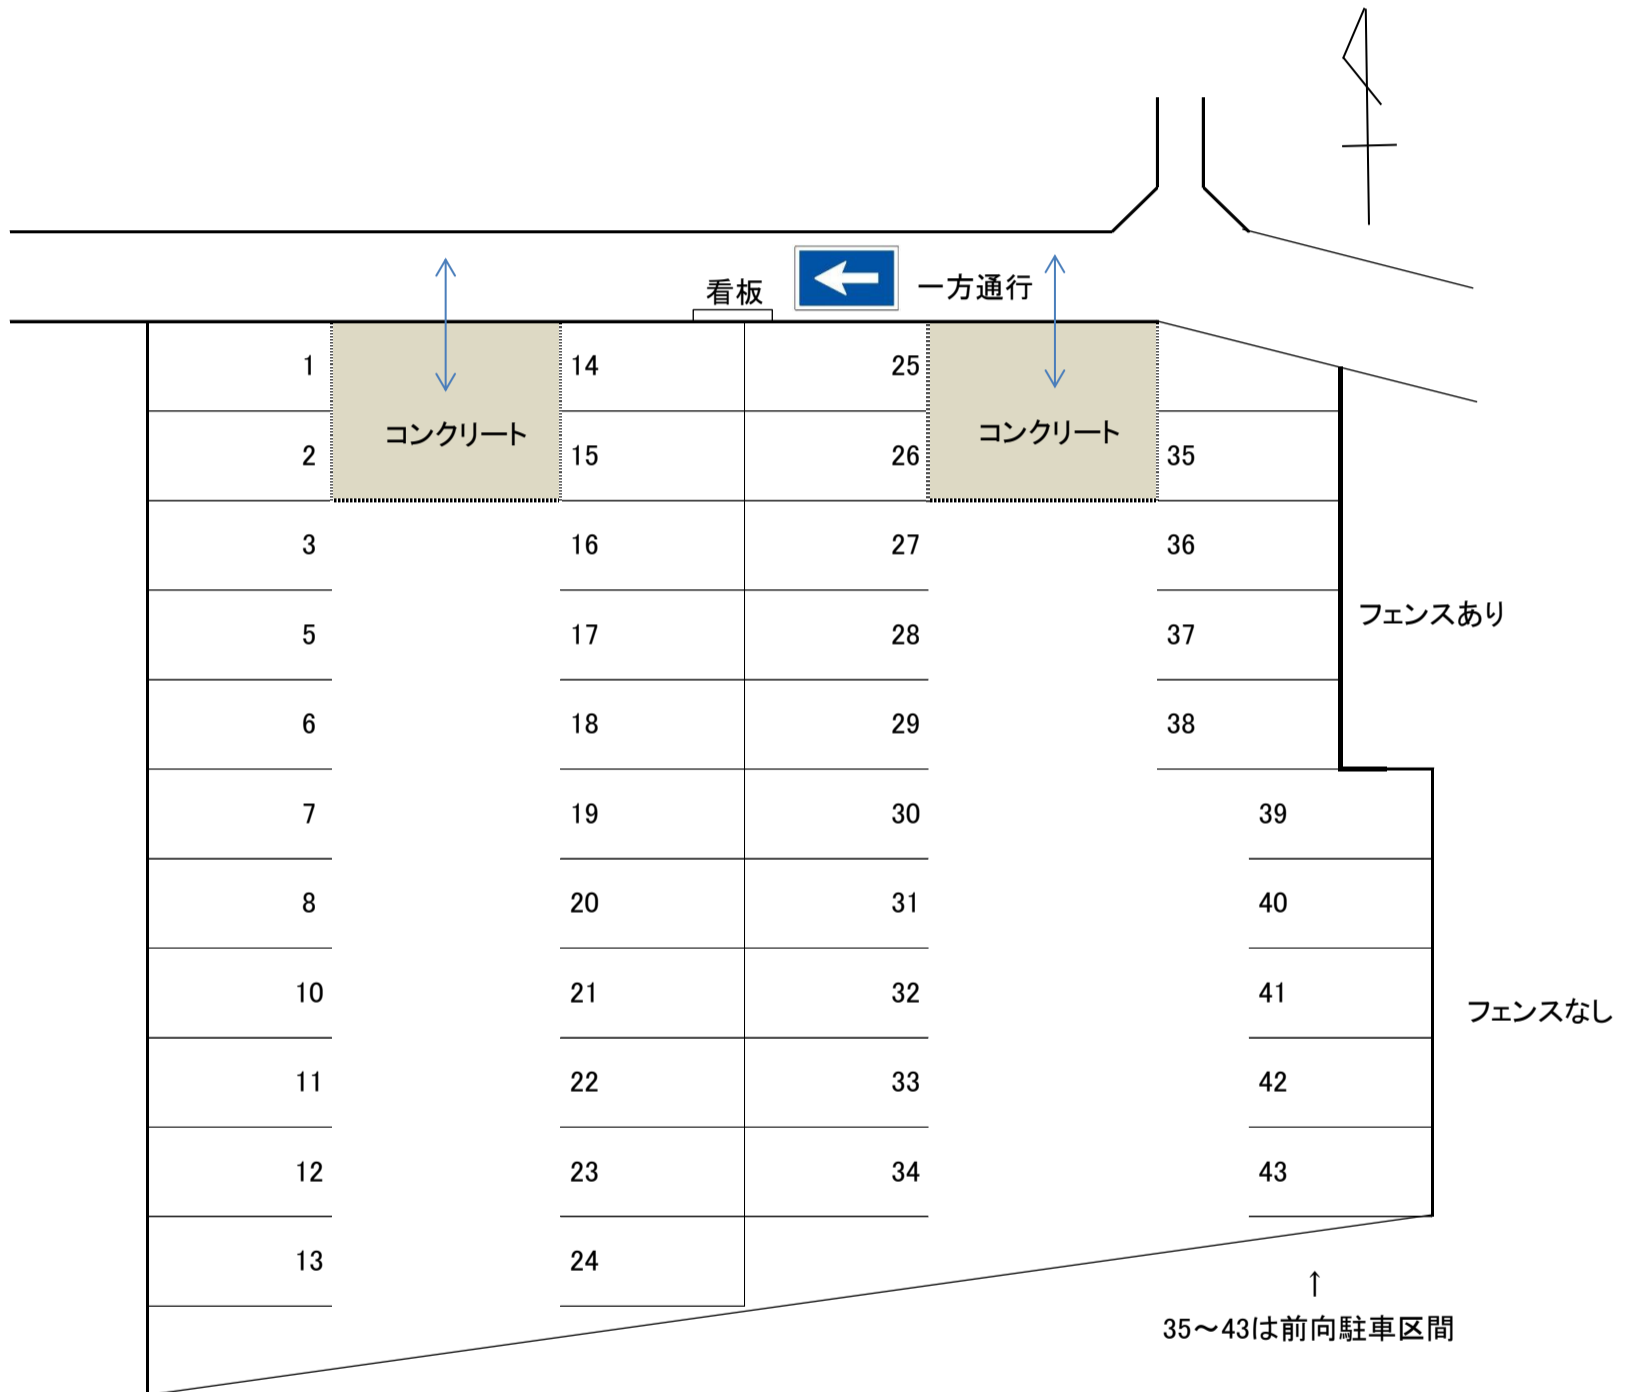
看板

一方通行

1
2
3
5
6
7
8
10
11
12
13

コンクリート

14
15
16
17
18
19
20
21
22
23
24

25
26
27
28
29
30
31
32
33
34

コンクリート

35
36
37
38

フェンスあり

39
40
41
42
43

フェンスなし

↑
35～43は前向駐車区間